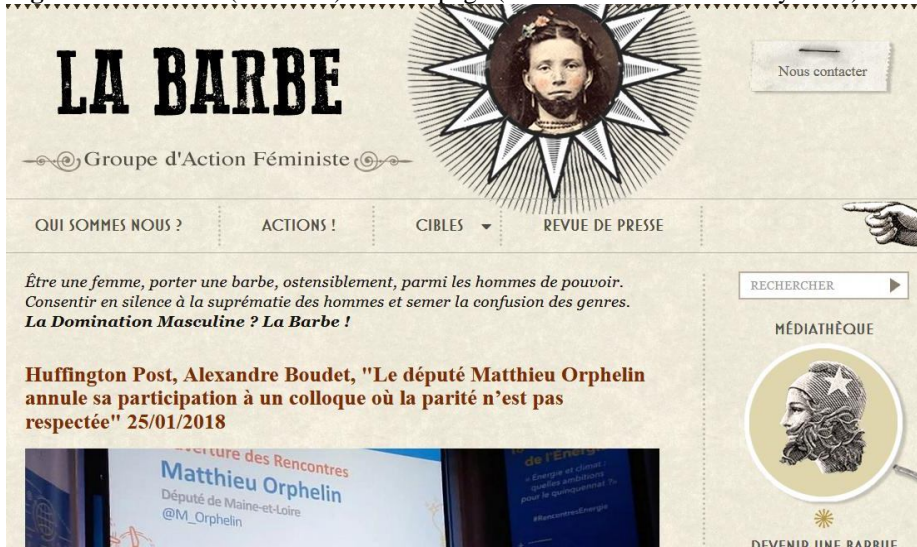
LA BARBE

Groupe d'Action Féministe

Nous contacter

QUI SOMMES NOUS ?

ACTIONS !

CIBLES

REVUE DE PRESSE

*Être une femme, porter une barbe, ostensiblement, parmi les hommes de pouvoir. Consentir en silence à la suprématie des hommes et semer la confusion des genres.*
***La Domination Masculine ? La Barbe !***

RECHERCHER

MÉDIATHÈQUE

Huffington Post, Alexandre Boudet, "Le député Matthieu Orphelin annule sa participation à un colloque où la parité n'est pas respectée" 25/01/2018

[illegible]erture des Rencontres
Matthieu Orphelin
Député de Maine-et-Loire
@M_Orphelin

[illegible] de l'Énergi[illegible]
« Énergie et climat : quelles ambitions pour le quinquennat ? »
#RencontresEnergie

DEVENIR UNE BARBUE